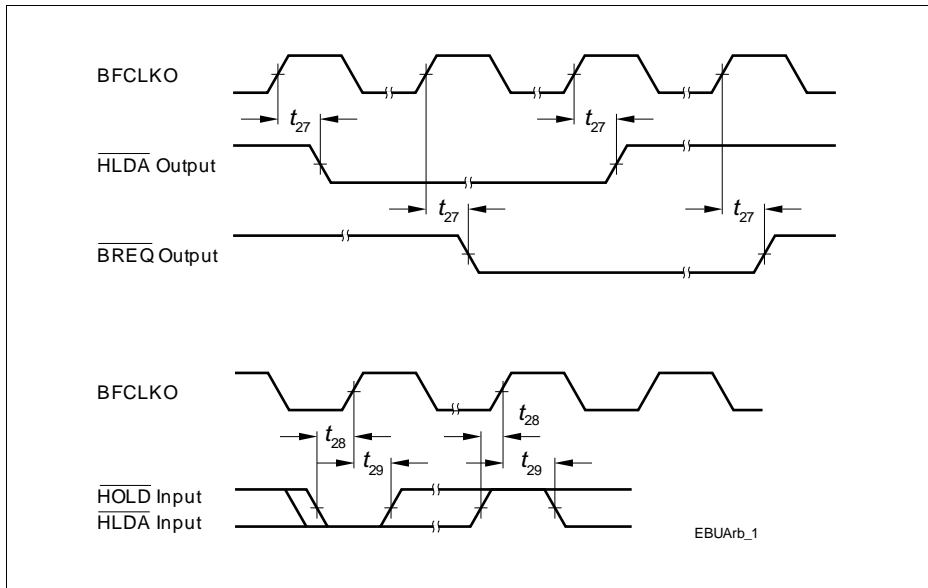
BFCLKO

$t_{27}$

$\overline{\text{HLDA}}$ Output

$t_{27}$

$t_{27}$

$t_{27}$

$\overline{\text{BREQ}}$ Output

BFCLKO

$t_{28}$

$t_{28}$

$t_{29}$

$t_{29}$

$\overline{\text{HOLD}}$ Input

$\overline{\text{HLDA}}$ Input

EBUArb_1